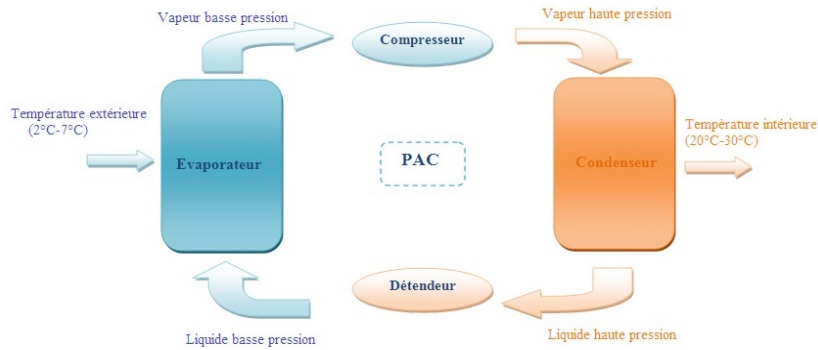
Vapeur basse pression

Compresseur

Vapeur haute pression

Température extérieure (2°C-7°C)

Evaporateur

PAC

Condenseur

Température intérieure (20°C-30°C)

Détendeur

Liquide basse pression

Liquide haute pression